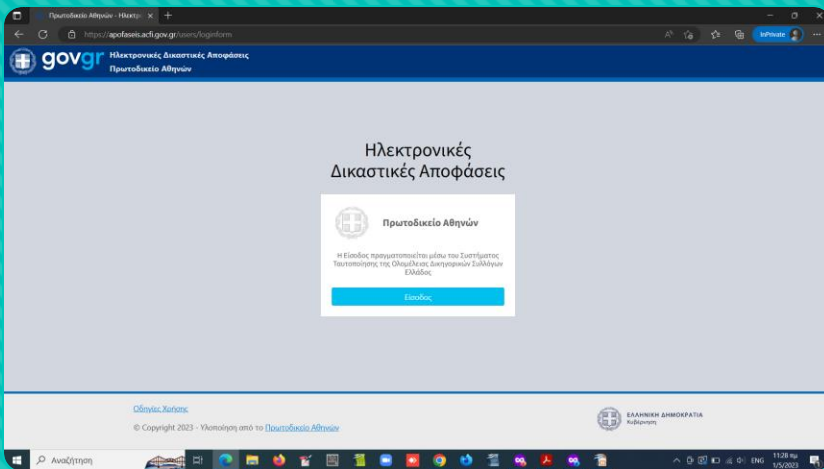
Πρωτοδικείο Αθηνών - Ηλεκτρο

https://apofaseis.acfi.gov.gr/users/loginform

InPrivate

gov gr Ηλεκτρονικές Δικαστικές Αποφάσεις
Πρωτοδικείο Αθηνών

Ηλεκτρονικές Δικαστικές Αποφάσεις

Πρωτοδικείο Αθηνών

Η Είσοδος πραγματοποιείται μέσω του Συστήματος Ταυτοποίησης της Ολομέλειας Δικηγορικών Συλλόγων Ελλάδος

Είσοδος

Οδηγίες Χρήσης

© Copyright 2023 - Υλοποίηση από το Πρωτοδικείο Αθηνών

ΕΛΛΗΝΙΚΗ ΔΗΜΟΚΡΑΤΙΑ
Κυβέρνηση

Αναζήτηση

ENG 11:28 πμ
1/5/2023